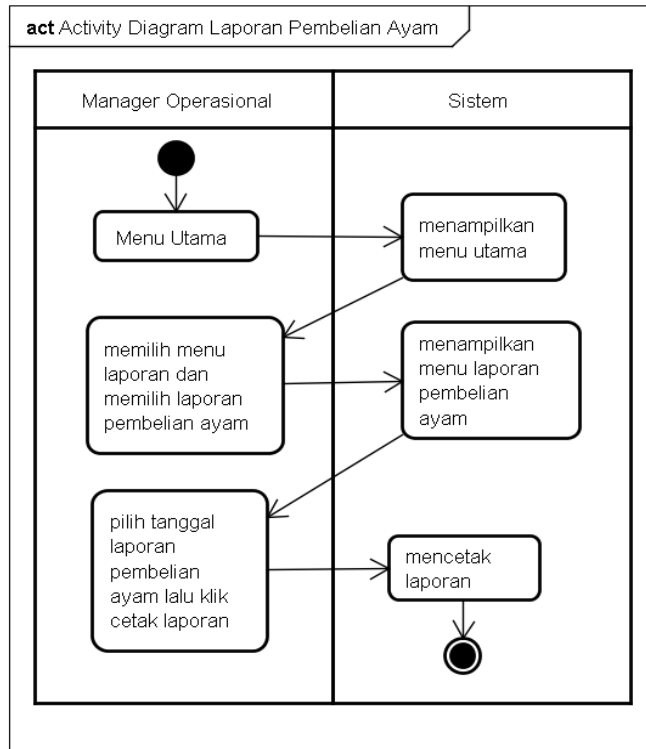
act Activity Diagram Laporan Pembelian Ayam

| Manager Operasional | Sistem |
|---|---|

Menu Utama

menampilkan menu utama

memilih menu laporan dan memilih laporan pembelian ayam

menampilkan menu laporan pembelian ayam

pilih tanggal laporan pembelian ayam lalu klik cetak laporan

mencetak laporan